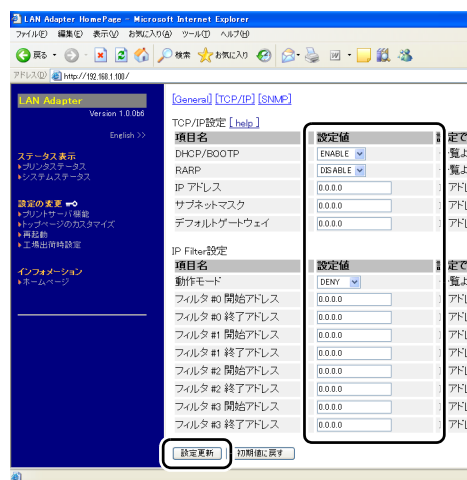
LAN Adapter HomePage - Microsoft Internet Explorer

ファイル(F) 編集(E) 表示(V) お気に入り(A) ツール(T) ヘルプ(H)

戻る 検索 お気に入り

アドレス(D) http://192.168.1.100/

LAN Adapter
Version 1.0.0b6

English >>

ステータス表示
▸プリンタステータス
▸システムステータス

設定の変更
▸プリントサーバ機能
▸トップページのカスタマイズ
▸再起動
▸工場出荷時設定

インフォメーション
▸ホームページ

[General] [TCP/IP] [SNMP]

TCP/IP設定 [ help ]

| 項目名 | 設定値 | 定で |
|---|---|---|
| DHCP/BOOTP | ENABLE | 覧よ |
| RARP | DISABLE | 覧よ |
| IP アドレス | 0.0.0.0 | アドレ |
| サブネットマスク | 0.0.0.0 | アドレ |
| デフォルトゲートウェイ | 0.0.0.0 | アドレ |

IP Filter設定

| 項目名 | 設定値 | 定で |
|---|---|---|
| 動作モード | DENY | 覧よ |
| フィルタ #0 開始アドレス | 0.0.0.0 | アドレ |
| フィルタ #0 終了アドレス | 0.0.0.0 | アドレ |
| フィルタ #1 開始アドレス | 0.0.0.0 | アドレ |
| フィルタ #1 終了アドレス | 0.0.0.0 | アドレ |
| フィルタ #2 開始アドレス | 0.0.0.0 | アドレ |
| フィルタ #2 終了アドレス | 0.0.0.0 | アドレ |
| フィルタ #3 開始アドレス | 0.0.0.0 | アドレ |
| フィルタ #3 終了アドレス | 0.0.0.0 | アドレ |

設定更新 初期値に戻す